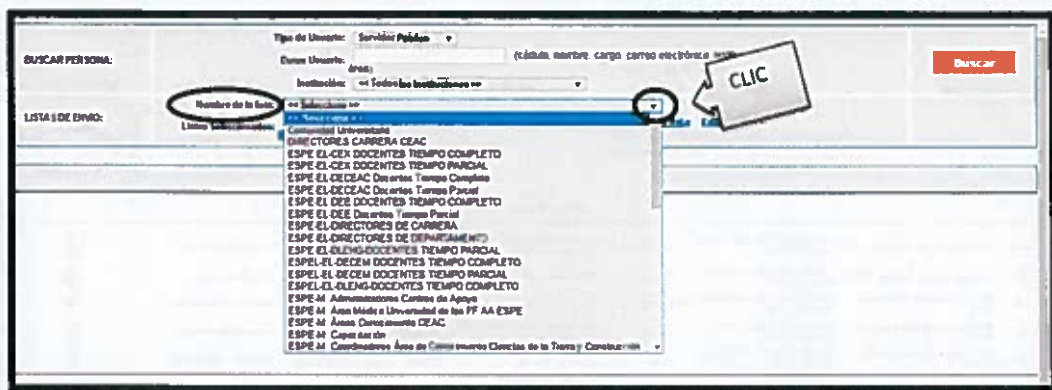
BUSCAR PERSONA:

Tipo de Usuario: Servidor Público

Datos Usuario: (cédula, nombre, cargo, correo electrónico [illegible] área)

Institución: << Todas las Instituciones >>

Buscar

CLIC

LISTAS DE ENVIO:

Nombre de la lista: << Seleccione >>

Listas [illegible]

<< Seleccione >>
Comunidad Universitaria
DIRECTORES CARRERA CEAC
ESPE-EL-CEX DOCENTES TIEMPO COMPLETO
ESPE-EL-CEX DOCENTES TIEMPO PARCIAL
ESPE-EL-DECEAC Docentes Tiempo Completo
ESPE-EL-DECEAC Docentes Tiempo Parcial
ESPE-EL-DEE DOCENTES TIEMPO COMPLETO
ESPE-EL-DEE Docentes Tiempo Parcial
ESPE-EL-DIRECTORES DE CARRERA
ESPE-EL-DIRECTORES DE DEPARTAMENTO
ESPE-EL-DLENG-DOCENTES TIEMPO PARCIAL
ESPEL-EL-DECEM DOCENTES TIEMPO COMPLETO
ESPEL-EL-DECEM DOCENTES TIEMPO PARCIAL
ESPEL-EL-DLENG-DOCENTES TIEMPO COMPLETO
ESPE-M Administrativos Centros de Apoyo
ESPE-M Area Médica Universidad de las FF AA ESPE
ESPE-M Areas Conocimiento CEAC
ESPE-M Capacitación
ESPE-M Coordinadores Área de Conocimiento Ciencias de la Tierra y Construcción